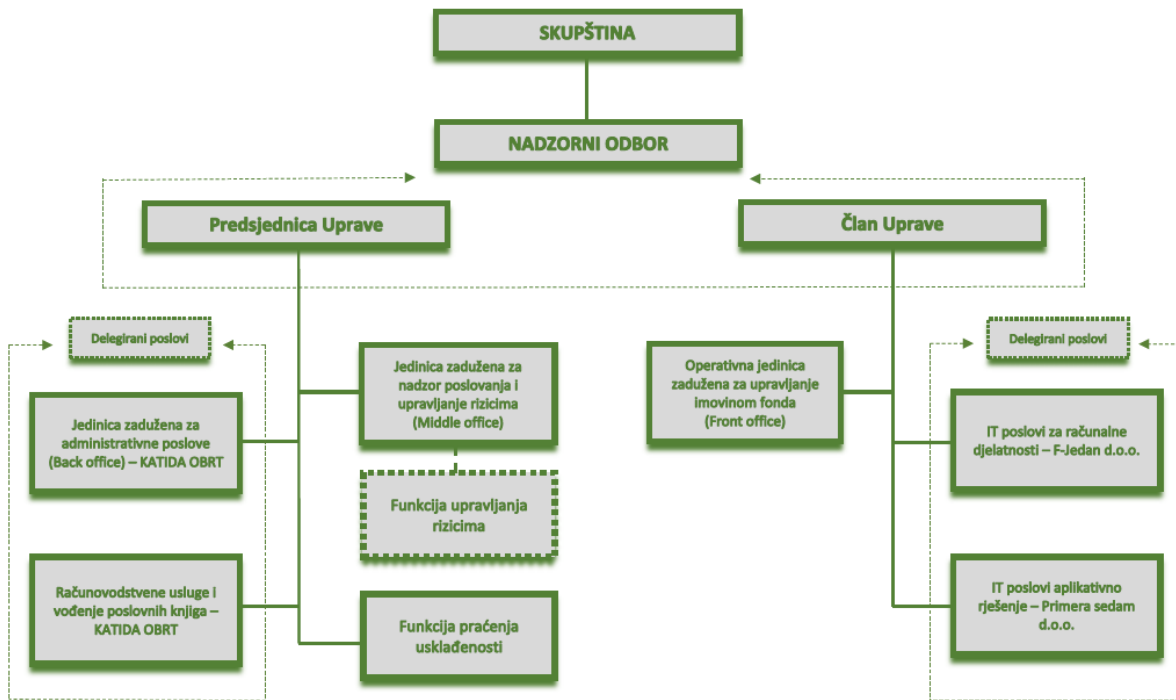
SKUPŠTINA

NADZORNI ODBOR

Predsjednica Uprave

Član Uprave

Delegirani poslovi

Jedinica zadužena za administrativne poslove (Back office) – KATIDA OBRT

Računovodstvene usluge i vođenje poslovnih knjiga – KATIDA OBRT

Jedinica zadužena za nadzor poslovanja i upravljanje rizicima (Middle office)

Funkcija upravljanja rizicima

Funkcija praćenja usklađenosti

Operativna jedinica zadužena za upravljanje imovinom fonda (Front office)

Delegirani poslovi

IT poslovi za računalne djelatnosti – F-Jedan d.o.o.

IT poslovi aplikativno rješenje – Primera sedam d.o.o.